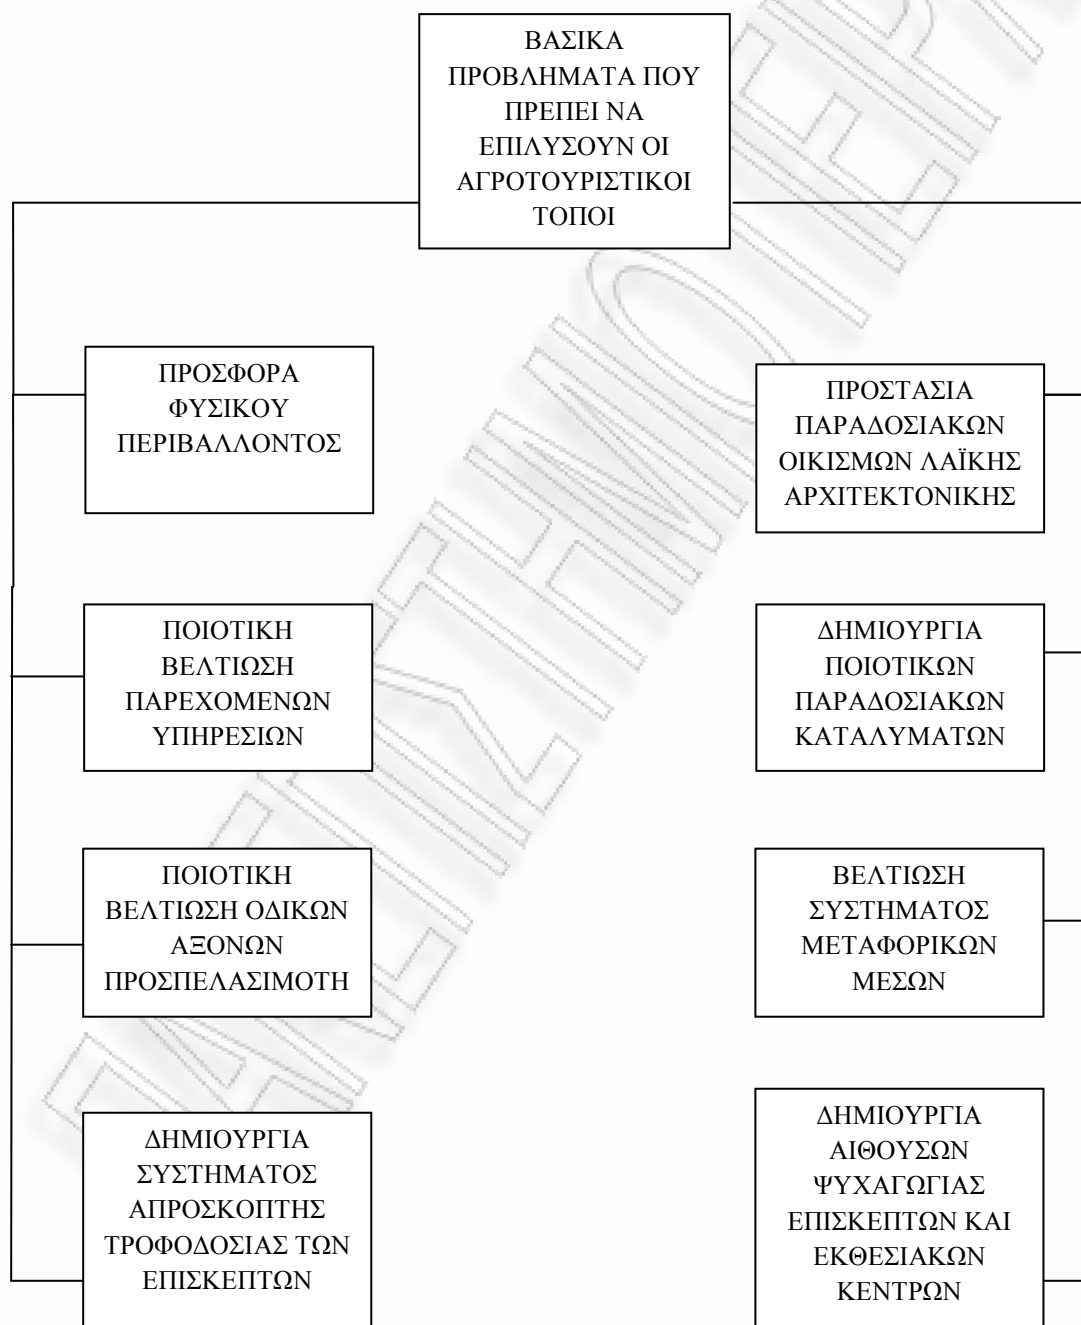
ΒΑΣΙΚΑ ΠΡΟΒΛΗΜΑΤΑ ΠΟΥ ΠΡΕΠΕΙ ΝΑ ΕΠΙΛΥΣΟΥΝ ΟΙ ΑΓΡΟΤΟΥΡΙΣΤΙΚΟΙ ΤΟΠΟΙ

ΠΡΟΣΦΟΡΑ ΦΥΣΙΚΟΥ ΠΕΡΙΒΑΛΛΟΝΤΟΣ

ΠΟΙΟΤΙΚΗ ΒΕΛΤΙΩΣΗ ΠΑΡΕΧΟΜΕΝΩΝ ΥΠΗΡΕΣΙΩΝ

ΠΟΙΟΤΙΚΗ ΒΕΛΤΙΩΣΗ ΟΔΙΚΩΝ ΑΞΟΝΩΝ ΠΡΟΣΠΕΛΑΣΙΜΟΤΗ

ΔΗΜΙΟΥΡΓΙΑ ΣΥΣΤΗΜΑΤΟΣ ΑΠΡΟΣΚΟΠΤΗΣ ΤΡΟΦΟΔΟΣΙΑΣ ΤΩΝ ΕΠΙΣΚΕΠΤΩΝ

ΠΡΟΣΤΑΣΙΑ ΠΑΡΑΔΟΣΙΑΚΩΝ ΟΙΚΙΣΜΩΝ ΛΑΪΚΗΣ ΑΡΧΙΤΕΚΤΟΝΙΚΗΣ

ΔΗΜΙΟΥΡΓΙΑ ΠΟΙΟΤΙΚΩΝ ΠΑΡΑΔΟΣΙΑΚΩΝ ΚΑΤΑΛΥΜΑΤΩΝ

ΒΕΛΤΙΩΣΗ ΣΥΣΤΗΜΑΤΟΣ ΜΕΤΑΦΟΡΙΚΩΝ ΜΕΣΩΝ

ΔΗΜΙΟΥΡΓΙΑ ΑΙΘΟΥΣΩΝ ΨΥΧΑΓΩΓΙΑΣ ΕΠΙΣΚΕΠΤΩΝ ΚΑΙ ΕΚΘΕΣΙΑΚΩΝ ΚΕΝΤΡΩΝ